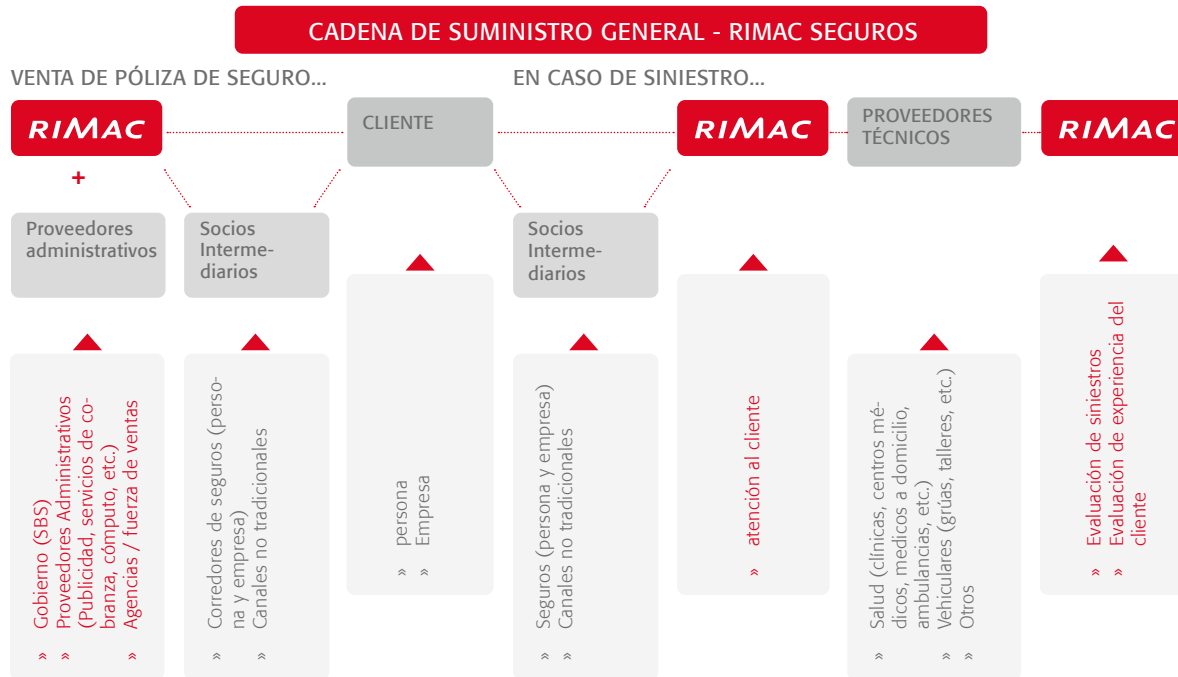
CADENA DE SUMINISTRO GENERAL - RIMAC SEGUROS

VENTA DE PÓLIZA DE SEGURO...

EN CASO DE SINIESTRO...

RIMAC

+

Proveedores administrativos

» Gobierno (SBS)
» Proveedores Administrativos (Publicidad, servicios de cobranza, cómputo, etc.)
» Agencias / fuerza de ventas

Socios Intermediarios

» Corredores de seguros (persona y empresa)
» Canales no tradicionales

CLIENTE

» persona
» Empresa

Socios Intermediarios

» Seguros (persona y empresa)
» Canales no tradicionales

RIMAC

» atención al cliente

PROVEEDORES TÉCNICOS

» Salud (clínicas, centros médicos, medicos a domicilio, ambulancias, etc.)
» Vehiculares (grúas, talleres, etc.)
» Otros

RIMAC

» Evaluación de siniestros
» Evaluación de experiencia del cliente